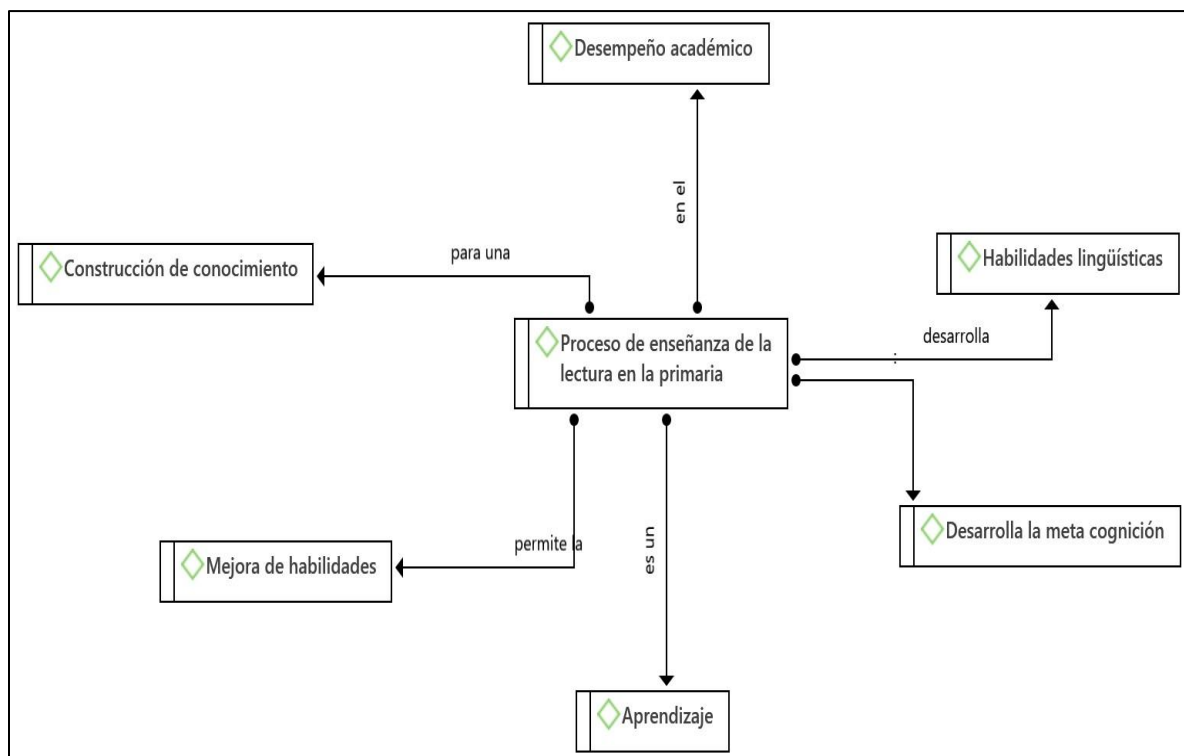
Desempeño académico

en el

para una

Construcción de conocimiento

Habilidades lingüísticas

desarrolla

Proceso de enseñanza de la lectura en la primaria

Desarrolla la meta cognición

permite la

es un

Mejora de habilidades

Aprendizaje